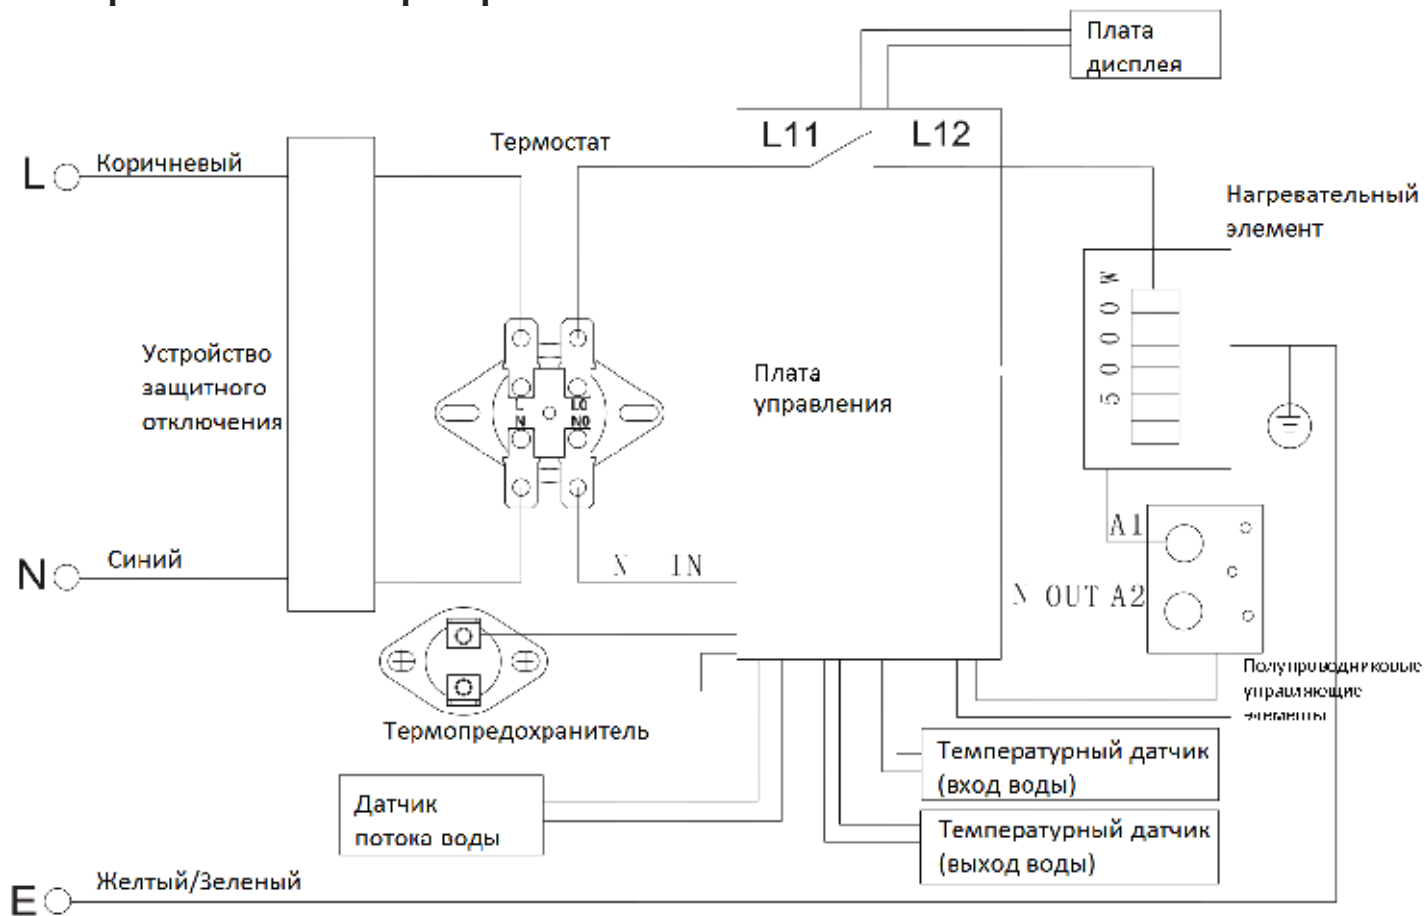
Плата дисплея

L11

L12

Термостат

L

Коричневый

Нагревательный элемент

5000W

Устройство защитного отключения

L

N

LO

NO

Плата управления

N

Синий

N

IN

A1

N

OUT

A2

Полупроводниковые управляющие элементы

Термопредохранитель

Температурный датчик (вход воды)

Датчик потока воды

Температурный датчик (выход воды)

E

Желтый/Зеленый